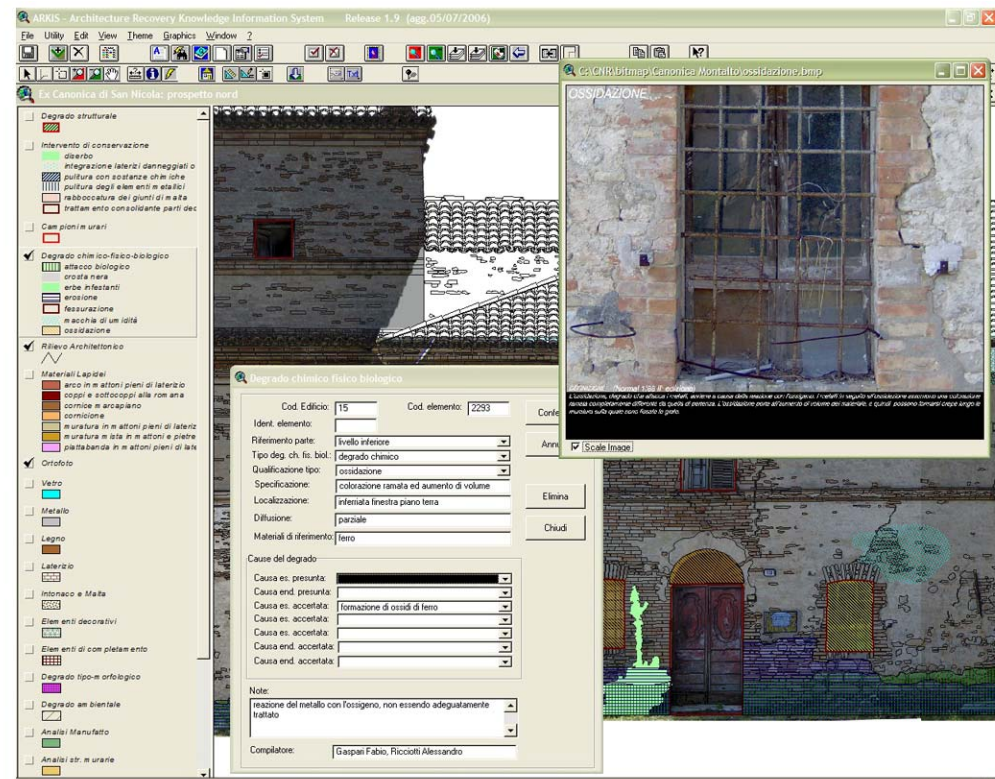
ARKIS - Architecture Recovery Knowledge Information System Release 1.9 (agg.05/07/2006)

File Utility Edit View Theme Graphics Window ?

Ex Canonica di San Nicola: prospetto nord

Degrado strutturale

Intervento di conservazione
diserbo
integrazione laterizi danneggiati o
pulitura con sostanze chimiche
pulitura degli elementi metallici
rabboccatura dei giunti di malta
trattamento consolidante parti dec

Campioni murari

Degrado chimico-fisico-biologico
attacco biologico
crosta nera
erbe infestanti
erosione
fessurazione
macchia di umidità
ossidazione

Rilievo Architettonico

Materiali Lapidei
arco in mattoni pieni di laterizio
coppi e sottocoppi alla romana
cornice marcapiano
cornicione
muratura in mattoni pieni di lateriz
muratura mista in mattoni e pietre
piattabanda in mattoni pieni di late

Ortofoto

Vetro

Metallo

Legno

Laterizio

Intonaco e Malta

Elementi decorativi

Elementi di completamento

Degrado tipo-morfologico

Degrado ambientale

Analisi Manufatto

Analisi str. murarie

C:\CNR\bitmap\Canonica Montalto\ossidazione.bmp

OSSIDAZIONE

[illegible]

Scale Image

Degrado chimico fisico biologico

Cod. Edificio: 15
Cod. elemento: 2293
Ident. elemento:
Riferimento parte: livello inferiore
Tipo deg. ch. fis. biol.: degrado chimico
Qualificazione tipo: ossidazione
Specificazione: colorazione ramata ed aumento di volume
Localizzazione: inferriata finestra piano terra
Diffusione: parziale
Materiali di riferimento: ferro

Conf
Ann
Elimina
Chiudi

Cause del degrado
Causa es. presunta:
Causa end. presunta:
Causa es. accertata: formazione di ossidi di ferro
Causa es. accertata:
Causa es. accertata:
Causa end. accertata:
Causa end. accertata:

Note:
reazione del metallo con l'ossigeno, non essendo adeguatamente trattato

Compilatore: Gaspari Fabio, Ricciotti Alessandro